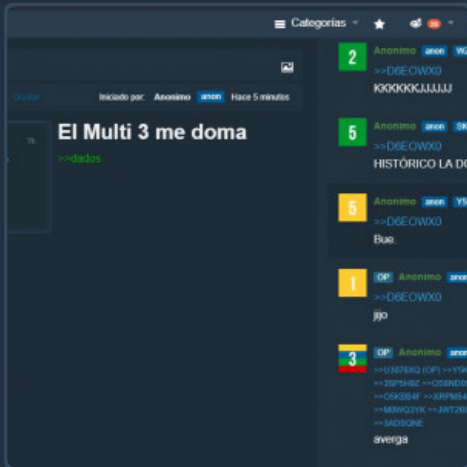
Categorías

Ocultar Iniciado por: Anonimo anon Hace 5 minutos

El Multi 3 me doma
>>dados

2 Anonimo anon WG
>>D6EOWX0
KKKKKKJJJJJJ

5 Anonimo anon SK
>>D6EOWX0
HISTÓRICO LA D

5 Anonimo anon Y5
>>D6EOWX0
Bue.

1 OP Anonimo anon
>>D6EOWX0
jijo

3 OP Anonimo anon
>>U3678X0 (OP) >>Y5K
>>39P5HBZ >>OS8ND0
>>O5KBB4F >>XRPM54
>>M0WG3YK >>JWT2B
>>3AD5QNE
averga